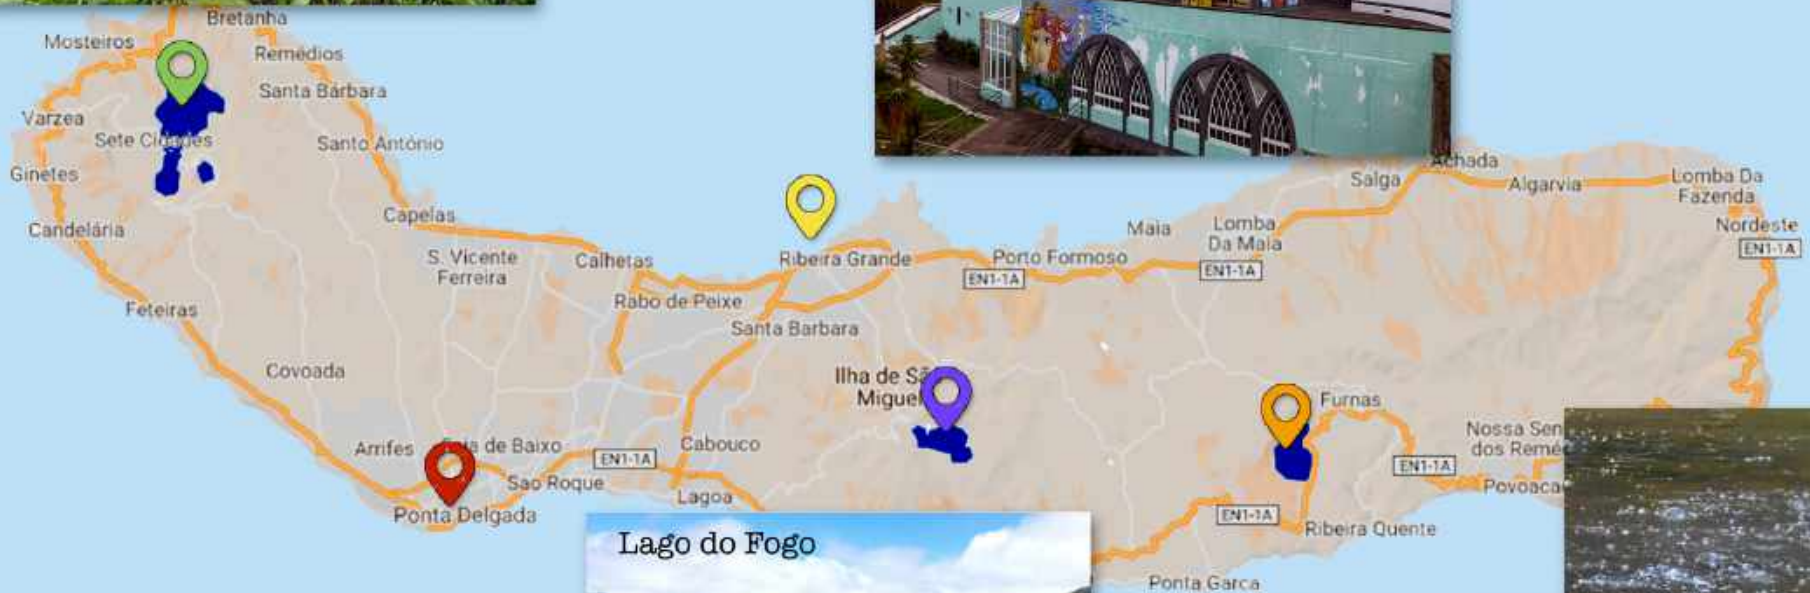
Bretanha
Mosteiros
Remédios
Santa Bárbara
Varzea
Sete Cidades
Santo António
Ginetes
Capelas
Candelária
S. Vicente Ferreira
Calhetas
Ribeira Grande
Porto Formoso
Maia
Lomba Da Maia
Salga
Achada
Algarvia
Lomba Da Fazenda
Nordeste
EN1-1A
EN1-1A
EN1-1A
Rabo de Peixe
Santa Barbara
Feteiras
Covoada
Ilha de São Miguel
Furnas
Nossa Sen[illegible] dos Remé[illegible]
Arrifes
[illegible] de Baixo
EN1-1A
Cabouco
São Roque
Lagoa
Ponta Delgada
EN1-1A
EN1-1A
Povoaç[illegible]
Ribeira Quente
Lago do Fogo
Ponta Garca